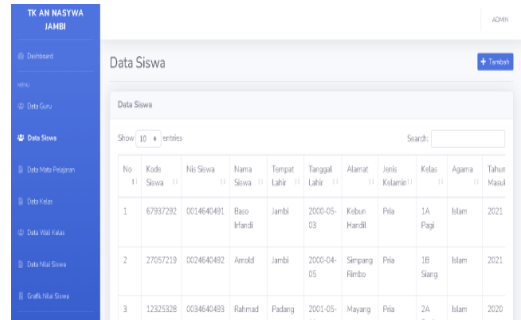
TK AN NASYWA JAMBI

ADMIN

Dashboard

MENU

Data Guru

Data Siswa

Data Mata Pelajaran

Data Kelas

Data Wali Kelas

Data Nilai Siswa

Grafik Nilai Siswa

Data Siswa

+ Tambah

Data Siswa

Show 10 entries

Search:

| No | Kode Siswa | Nis Siswa | Nama Siswa | Tempat Lahir | Tanggal Lahir | Alamat | Jenis Kelamin | Kelas | Agama | Tahun Masuk |
|---|---|---|---|---|---|---|---|---|---|---|
| 1 | 67937292 | 0014640491 | Baso Irfandi | Jambi | 2000-05-03 | Kebun Handil | Pria | 1A Pagi | Islam | 2021 |
| 2 | 27057219 | 0024640492 | Arnold | Jambi | 2000-04-05 | Simpang Rimbo | Pria | 1B Siang | Islam | 2021 |
| 3 | 12325328 | 0034640493 | Rahmad | Padang | 2001-05- | Mayang | Pria | 2A | Islam | 2020 |